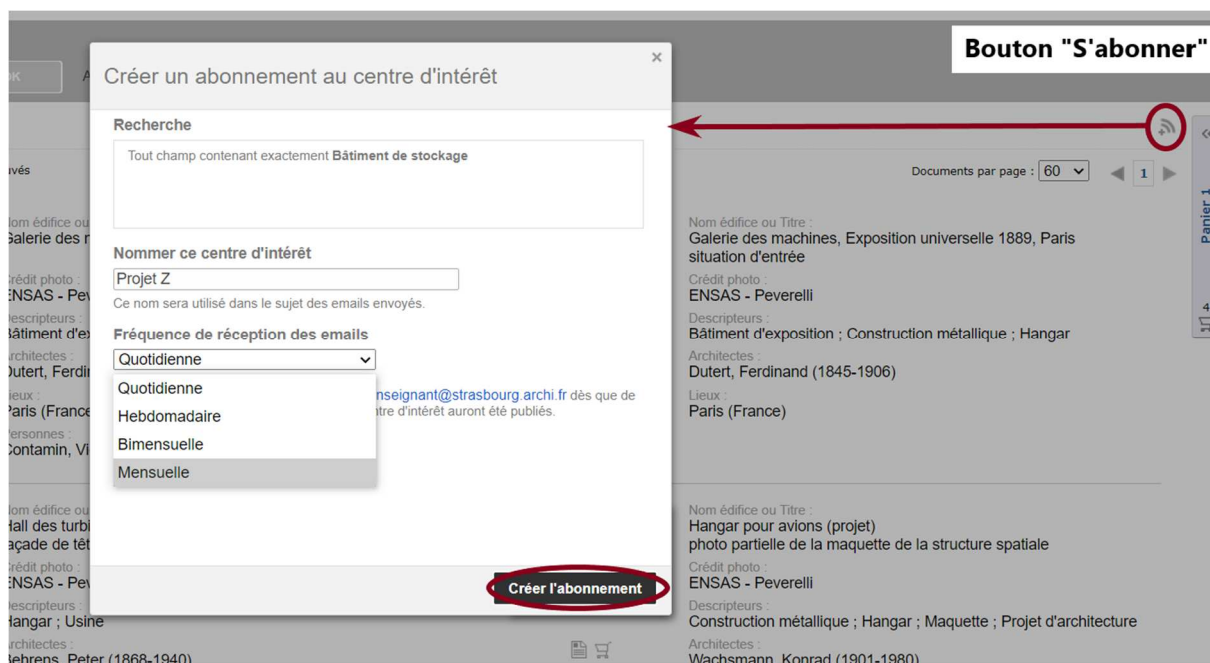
Bouton "S'abonner"

Créer un abonnement au centre d'intérêt
×

Recherche

Tout champ contenant exactement Bâtiment de stockage

Nommer ce centre d'intérêt

Projet Z

Ce nom sera utilisé dans le sujet des emails envoyés.

Fréquence de réception des emails

Quotidienne

Quotidienne
Hebdomadaire
Bimensuelle
Mensuelle

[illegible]nseignant@strasbourg.archi.fr dès que de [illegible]ntre d'intérêt auront été publiés.

Créer l'abonnement

Documents par page : 60
1

Panier 1

Nom édifice ou Titre :
Galerie des machines, Exposition universelle 1889, Paris
situation d'entrée
Crédit photo :
ENSAS - Peverelli
Descripteurs :
Bâtiment d'exposition ; Construction métallique ; Hangar
Architectes :
Dutert, Ferdinand (1845-1906)
Lieux :
Paris (France)

Nom édifice ou Titre :
Hangar pour avions (projet)
photo partielle de la maquette de la structure spatiale
Crédit photo :
ENSAS - Peverelli
Descripteurs :
Construction métallique ; Hangar ; Maquette ; Projet d'architecture
Architectes :
Wachsmann, Konrad (1901-1980)

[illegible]vés
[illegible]om édifice ou
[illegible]alerie des r
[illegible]rédit photo :
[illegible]NSAS - Pe
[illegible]escripteurs :
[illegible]âtiment d'ex
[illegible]rchitectes :
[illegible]utert, Ferdi
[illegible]ieux :
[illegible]aris (France
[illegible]ersonnes :
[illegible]ontamin, Vi

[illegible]om édifice ou
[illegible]all des turbi
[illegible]açade de têt
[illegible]rédit photo :
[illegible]NSAS - Pe
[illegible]escripteurs :
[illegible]angar ; Usine
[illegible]rchitectes :
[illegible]ehrens, Peter (1868-1940)